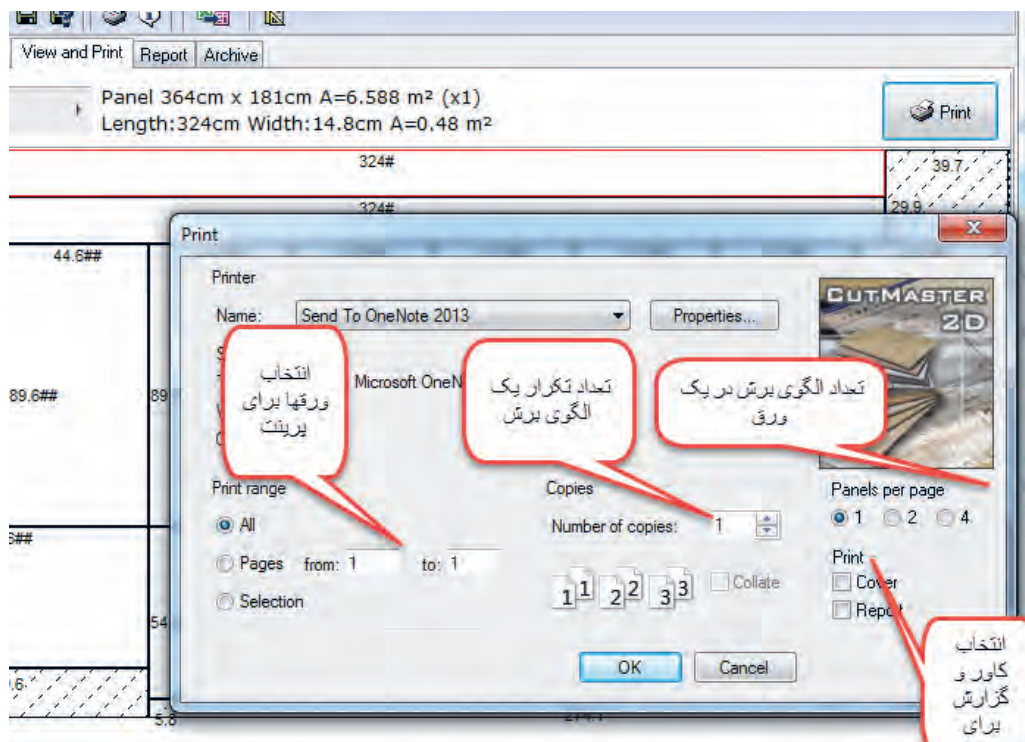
View and Print | Report | Archive

Panel 364cm x 181cm A=6.588 m² (x1)
Length:324cm Width:14.8cm A=0.48 m²

Print

324#
324#
39.7
29.9
44.6##
89.6##
89
6##
54
6
5.8

Print

Printer

Name: Send To OneNote 2013

Properties...

Microsoft OneN

انتخاب ورقها برای پرینت

تعداد تکرار یک الگوی برش

تعداد الگوی برش در یک ورق

CUTMASTER 2D

Print range

All

Pages from: 1 to: 1

Selection

Copies

Number of copies: 1

Collate

Panels per page

1 2 4

Print

Cover

Report

انتخاب کاور و گزارش برای

OK

Cancel